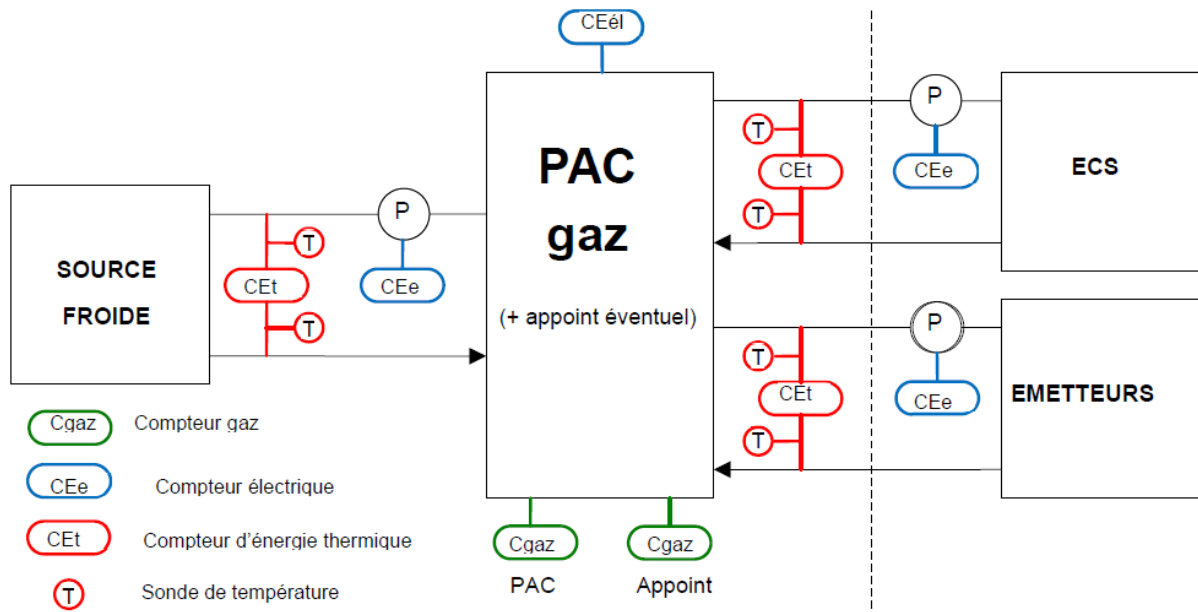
CEél

PAC
gaz
(+ appoint éventuel)

SOURCE
FROIDE

T
CEt
T
P
CEe

T
CEt
T
P
CEe
ECS

T
CEt
T
P
CEe
EMETTEURS

Cgaz Compteur gaz
CEe Compteur électrique
CEt Compteur d'énergie thermique
T Sonde de température

Cgaz
PAC
Cgaz
Appoint